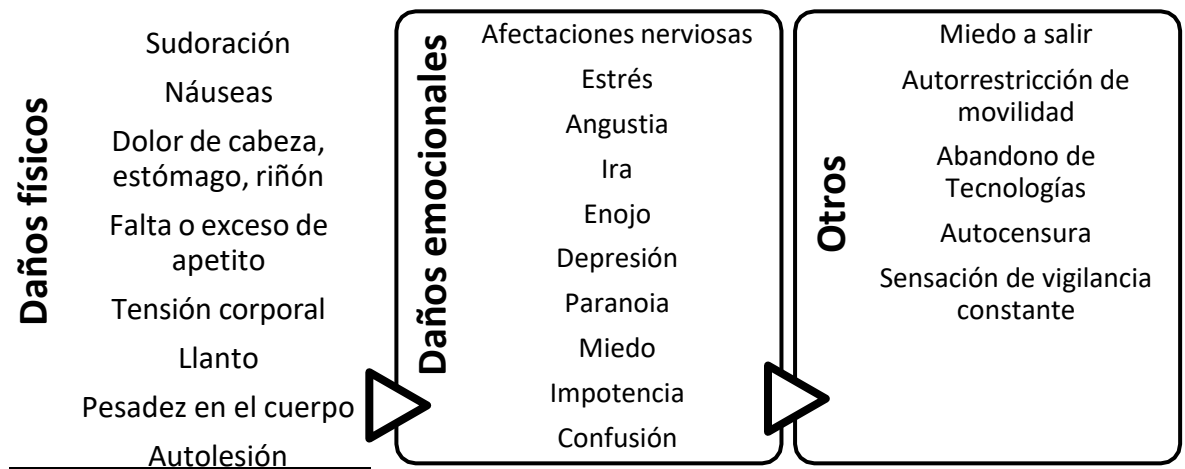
Daños físicos

Sudoración

Náuseas

Dolor de cabeza, estómago, riñón

Falta o exceso de apetito

Tensión corporal

Llanto

Pesadez en el cuerpo

Autolesión

Daños emocionales

Afectaciones nerviosas

Estrés

Angustia

Ira

Enojo

Depresión

Paranoia

Miedo

Impotencia

Confusión

Otros

Miedo a salir

Autorrestricción de movilidad

Abandono de Tecnologías

Autocensura

Sensación de vigilancia constante